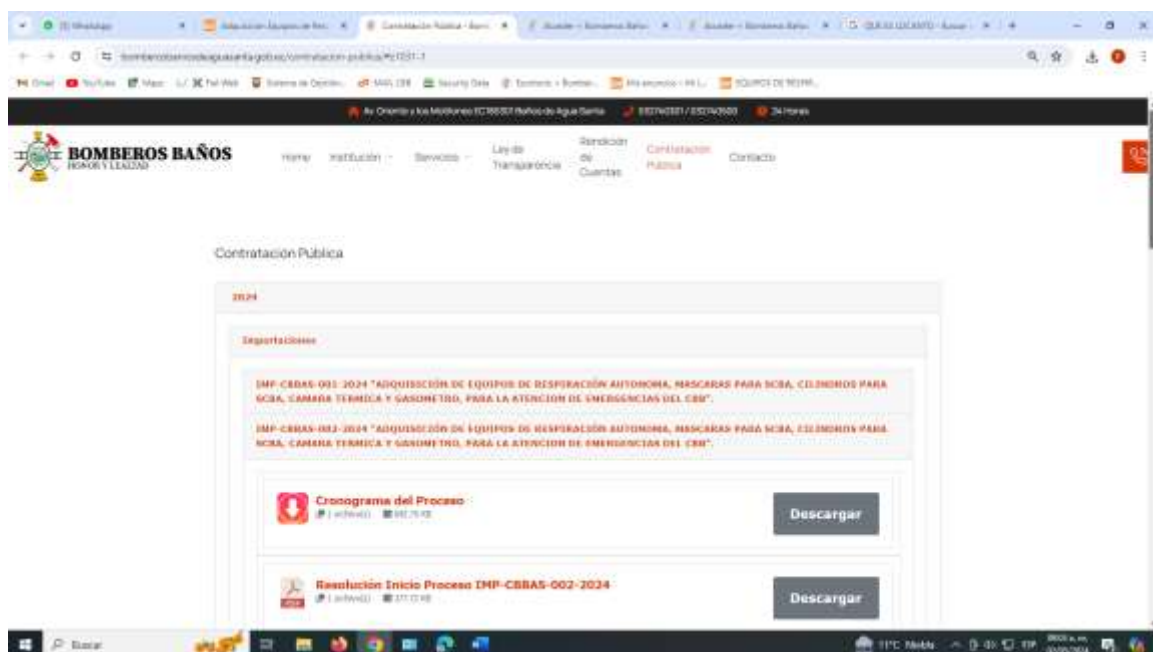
(3) WhatsApp | Adquisicion Equipos de Resp | Contratación Pública - Bom | Acceder – Bomberos Baño | Acceder – Bomberos Baño | QUE ES LOCANTO - Buscar

bomberosbanosdeaguasanta.gob.ec/contratacion-publica/#c1551-1

Gmail | YouTube | Maps | Fel Web | Sistema de Gestión | MAIL CBB | Security Data | Escritorio ‹ Bomber... | Mis anuncios › Mi L... | EQUIPOS DE RESPIR...

Av. Oriente y los Motilones EC180301 Baños de Agua Santa | 032740301 / 032740500 | 24 Horas

BOMBEROS BAÑOS
HONOR Y LEALTAD

Home | Institución | Servicios | Ley de Transparencia | Rendición de Cuentas | Contratación Pública | Contacto

Contratación Pública

2024

Importaciones

IMP-CBBAS-001-2024 "ADQUISICIÓN DE EQUIPOS DE RESPIRACIÓN AUTONOMA, MASCARAS PARA SCBA, CILINDROS PARA SCBA, CAMARA TERMICA Y GASOMETRO, PARA LA ATENCION DE EMERGENCIAS DEL CBB".

IMP-CBBAS-002-2024 "ADQUISICIÓN DE EQUIPOS DE RESPIRACIÓN AUTONOMA, MASCARAS PARA SCBA, CILINDROS PARA SCBA, CAMARA TERMICA Y GASOMETRO, PARA LA ATENCION DE EMERGENCIAS DEL CBB".

Cronograma del Proceso
1 archivo(s) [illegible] KB
Descargar

Resolución Inicio Proceso IMP-CBBAS-002-2024
1 archivo(s) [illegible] KB
Descargar

Buscar
11°C Niebla